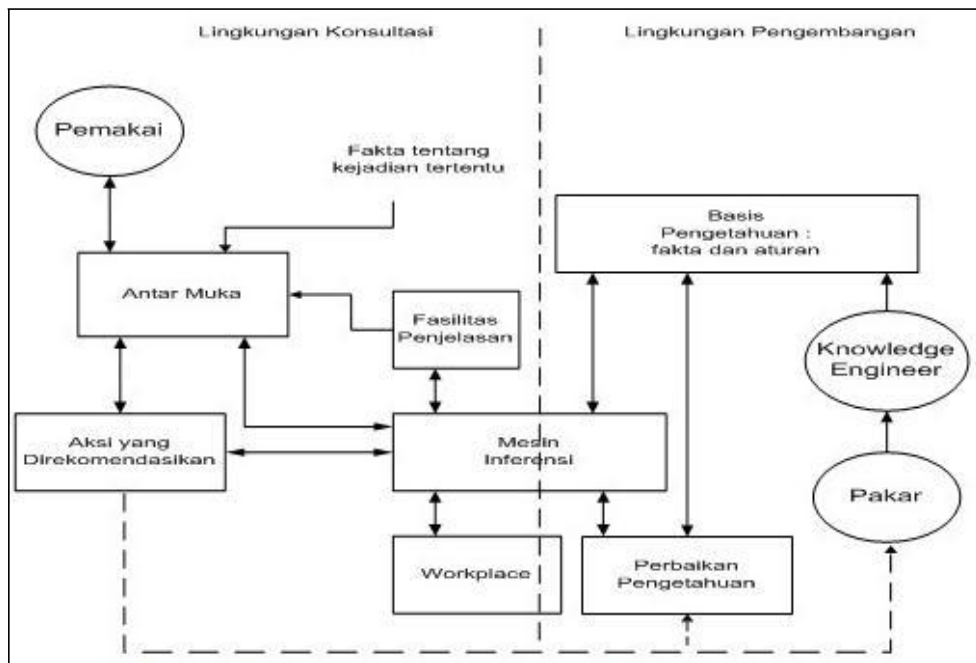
Lingkungan Konsultasi

Lingkungan Pengembangan

Pemakai

Fakta tentang kejadian tertentu

Basis Pengetahuan : fakta dan aturan

Antar Muka

Fasilitas Penjelasan

Knowledge Engineer

Aksi yang Direkomendasikan

Mesin Inferensi

Pakar

Workplace

Perbaikan Pengetahuan